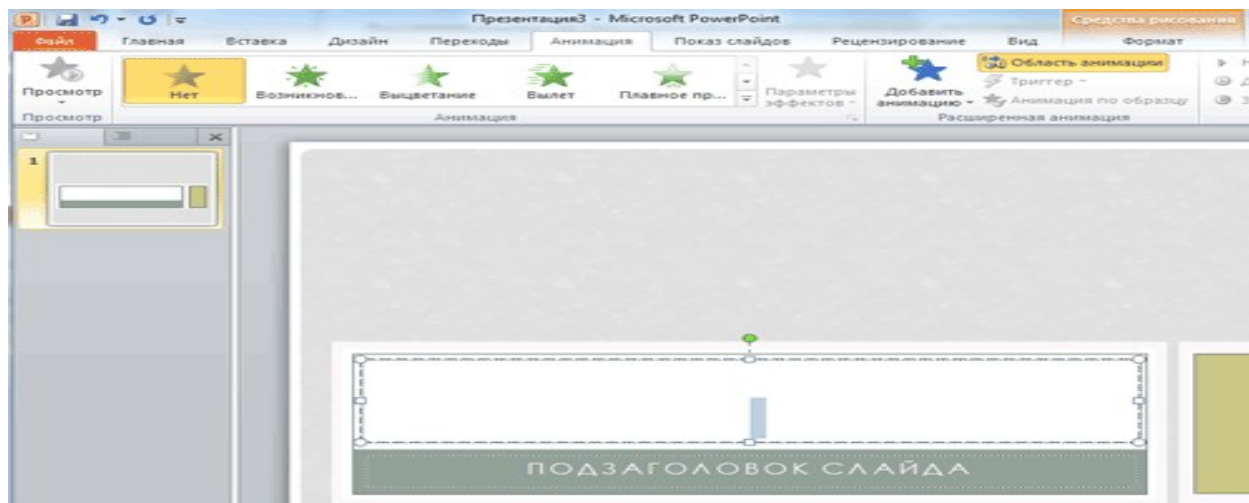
Презентация3 - Microsoft PowerPoint
Средства рисования
Файл
Главная
Вставка
Дизайн
Переходы
Анимация
Показ слайдов
Рецензирование
Вид
Формат
Просмотр
Нет
Возникнов...
Выцветание
Вылет
Плавное пр...
Параметры эффектов
Добавить анимацию
Область анимации
Триггер
Анимация по образцу
Просмотр
Анимация
Расширенная анимация
1
ПОДЗАГОЛОВОК СЛАЙДА